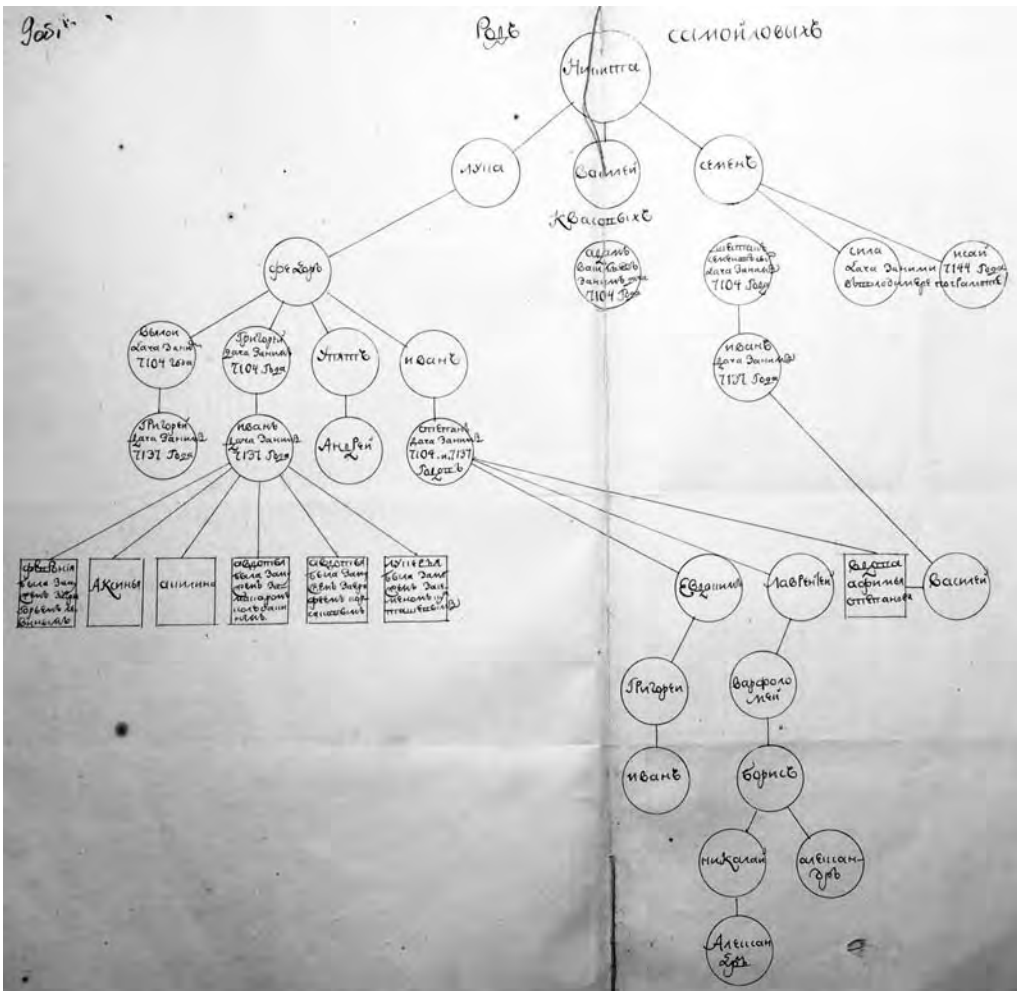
9061

Родъ самойловыхъ

Никита

Лука

Василей

Семенъ

Квасовыхъ

Федоръ

Адамъ дата Бывъ Заним дата 7104 Года

Степанъ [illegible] дата Заним 7104 Году

Сила дата Заними выходомъ

Исай 7144 Года погоріли

Бисюк дата Заним 7104 Году

Григорей дата Заним 7104 Года

Упатъ

Иванъ

Иванъ дата Заним 7137 Года

Григорей дата Заним 7137 Года

Иванъ дата Заним 7137 Года

Андрей

Степанъ дата Заним 7104 и 7137 Годахъ

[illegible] была замужемъ за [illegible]

Аксинья

Анисимъ

Авдотья была замужемъ за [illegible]

Авдотья была замужемъ за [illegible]

Лукерья была замужемъ за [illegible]

Евдокимъ

Лаврентей

вдова Афимья Степанова

Василей

Григорей

Варфоломей

Иванъ

Борисъ

Николай

Александръ

Александръ